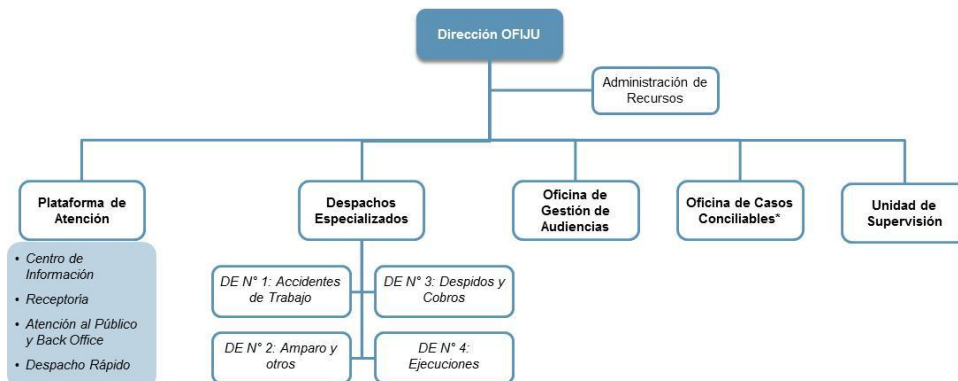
Dirección OFIJU

Administración de Recursos

Plataforma de Atención

• Centro de Información
• Receptoría
• Atención al Público y Back Office
• Despacho Rápido

Despachos Especializados

DE N° 1: Accidentes de Trabajo

DE N° 3: Despidos y Cobros

DE N° 2: Amparo y otros

DE N° 4: Ejecuciones

Oficina de Gestión de Audiencias

Oficina de Casos Conciliables*

Unidad de Supervisión